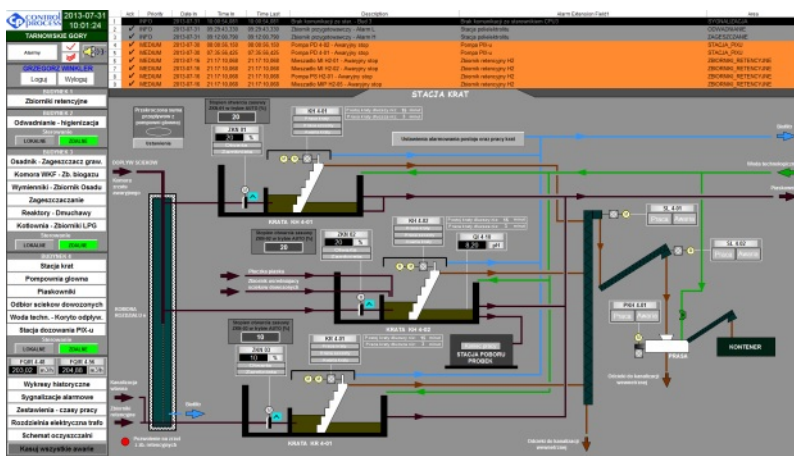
CONTROL PROCESS 2013-07-31 10:01:24

TARNOWSKIE GORY

Alarmy

GRZEGORZ WINKLER

Loguj Wyloguj

Zbiorniki retencyjne

Odwadnianie - higienizacja

LOKALNE ZDALNE

Osadnik - Zagęszczacz graw.

Komora WKF - Zb. biogazu

Wymienniki - Zbiornik Osadu

Zagęszczanie

Reaktory - Dmuchawy

Kotłownia - Zbiorniki LPG

LOKALNE ZDALNE

Stacja krat

Pompownia główna

Piaskowniki

Odbiór ścieków dowożonych

Woda techn. - Koryto odpływ.

Stacja dozowania PIX-u

LOKALNE ZDALNE

FQIR 4.48 FQIR 4.56

203,02 204,86

Wykresy historyczne

Sygnalizacje alarmowe

Zestawienia - czasy pracy

Rozdzielnia elektryczna trafo

Schemat oczyszczalni

Kasuj wszystkie awarie

| Ack | Priority | Date In | Time In | Time Last | Description | Alarm Extension Field1 | Area |
|---|---|---|---|---|---|---|---|
| 1 | INFO | 2013-07-31 | 10:00:54,001 | 10:00:54,001 | Brak komunikacji ze stor. - Stell 3 | Brak komunikacji ze sterownikiem CPU3 | SYGNALIZACJA |
| 2 | INFO | 2013-07-31 | 09:29:43,339 | 09:29:43,339 | Zbiornik przygotowawczy - Alarm L | Stacja polielektrolitu | ODWADNIANIE |
| 3 | INFO | 2013-07-31 | 08:12:00,700 | 08:12:00,700 | Zbiornik przygotowawczy - Alarm H | Stacja polielektrolitu | ZAGESZCZANIE |
| 4 | MEDIUM | 2013-07-30 | 08:08:59,159 | 08:08:59,159 | Pompa PD 4.02 - Awaryjny stop | Pompa PIX-u | STACJA_PIXU |
| 5 | MEDIUM | 2013-07-30 | 07:36:58,405 | 07:36:58,405 | Pompa PD 4.01 - Awaryjny stop | Pompa PIX-u | STACJA_PIXU |
| 6 | MEDIUM | 2013-07-16 | 21:17:10,800 | 21:17:10,800 | Mieszadło MI H2-01 - Awaryjny stop | Zbiornik retencyjny H2 | ZBIORNIKI_RETENCYJNE |
| 7 | MEDIUM | 2013-07-16 | 21:17:10,800 | 21:17:10,800 | Mieszadło MI H2-02 - Awaryjny stop | Zbiornik retencyjny H2 | ZBIORNIKI_RETENCYJNE |
| 8 | MEDIUM | 2013-07-16 | 21:17:10,800 | 21:17:10,800 | Pompa PS H2-01 - Awaryjny stop | Zbiornik retencyjny H2 | ZBIORNIKI_RETENCYJNE |
| 9 | MEDIUM | 2013-07-16 | 21:17:10,800 | 21:17:10,800 | Mieszadło MIP H2-03 - Awaryjny stop | Zbiornik retencyjny H2 | ZBIORNIKI_RETENCYJNE |

STACJA KRAT

DOPŁYW ŚCIEKÓW

KOMORA ROZDZIAŁU

KRATA KR 4-01

KRATA KR 4-02

KRATA KR 4-03

ZKS 01

ZKS 02

ZKS 03

20

20

10

KH 4.01

KH 4.02

KH 4.03

QI 4.10

8,29 pH

Ustawienie alarmowania poziomów oraz pracy krat

Woda technologiczna

SL 4.01 Praca Awaria

SL 4.02 Praca Awaria

PKH 4.01 Praca Awaria

PRASA

KONTENER

STACJA POBORU PRÓBEK

Ścieki do kanalizacji

Ścieki do kanalizacji

Ścieki do kanalizacji wewnętrznej

Spływ

Spływ